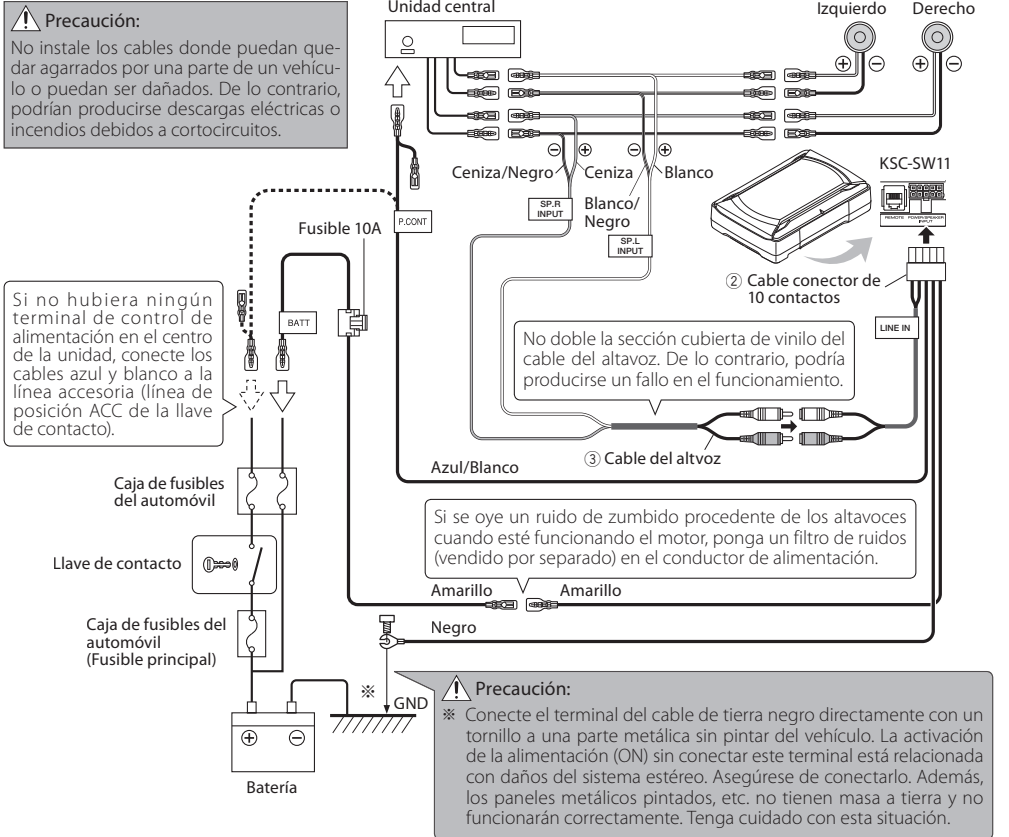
Precaución:
No instale los cables donde puedan quedar agarrados por una parte de un vehículo o puedan ser dañados. De lo contrario, podrían producirse descargas eléctricas o incendios debidos a cortocircuitos.

Unidad central

Izquierdo Derecho

⊕ ⊖ ⊕ ⊖

⊖ ⊕ ⊖ ⊕

Ceniza/Negro Ceniza Blanco

Blanco/Negro

SP.R INPUT

SP.L INPUT

P.CONT

KSC-SW11

REMOTE POWER/SPEAKER INPUT

Fusible 10A

BATT

② Cable conector de 10 contactos

LINE IN

Si no hubiera ningún terminal de control de alimentación en el centro de la unidad, conecte los cables azul y blanco a la línea accesoria (línea de posición ACC de la llave de contacto).

No doble la sección cubierta de vinilo del cable del altavoz. De lo contrario, podría producirse un fallo en el funcionamiento.

③ Cable del altvoz

Azul/Blanco

Caja de fusibles del automóvil

Si se oye un ruido de zumbido procedente de los altavoces cuando esté funcionando el motor, ponga un filtro de ruidos (vendido por separado) en el conductor de alimentación.

Llave de contacto

Amarillo Amarillo

Caja de fusibles del automóvil (Fusible principal)

Negro

※

GND

Precaución:
※ Conecte el terminal del cable de tierra negro directamente con un tornillo a una parte metálica sin pintar del vehículo. La activación de la alimentación (ON) sin conectar este terminal está relacionada con daños del sistema estéreo. Asegúrese de conectarlo. Además, los paneles metálicos pintados, etc. no tienen masa a tierra y no funcionarán correctamente. Tenga cuidado con esta situación.

⊕ ⊖

Batería